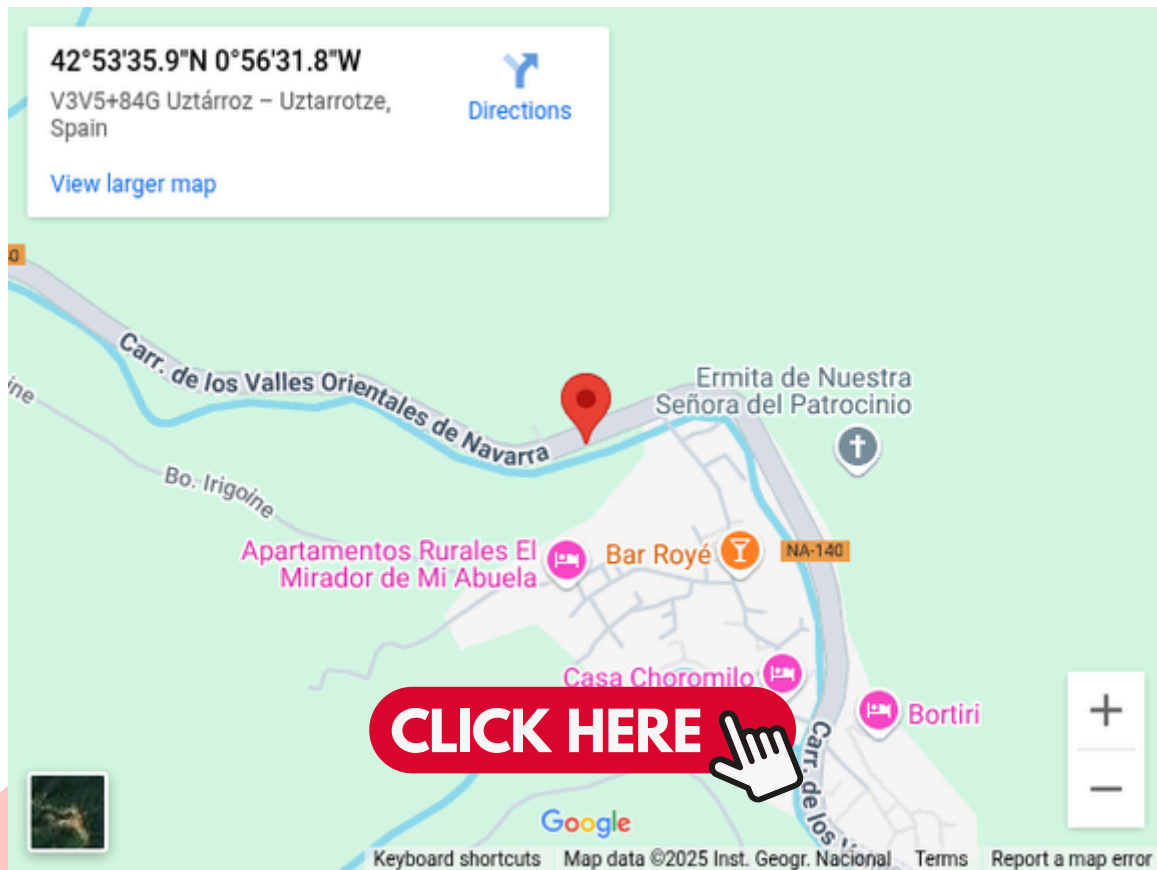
42°53'35.9"N 0°56'31.8"W
V3V5+84G Uztárroz – Uztarrotze, Spain
Directions
View larger map

0

Carr. de los Valles Orientales de Navarra

Ermita de Nuestra Señora del Patrocinio

ine

Bo. Irigoine

Apartamentos Rurales El Mirador de Mi Abuela

Bar Royé

NA-140

Casa Choromilo

Bortiri

Carr. de los V

CLICK HERE

+
−

Google

Keyboard shortcuts Map data ©2025 Inst. Geogr. Nacional Terms Report a map error